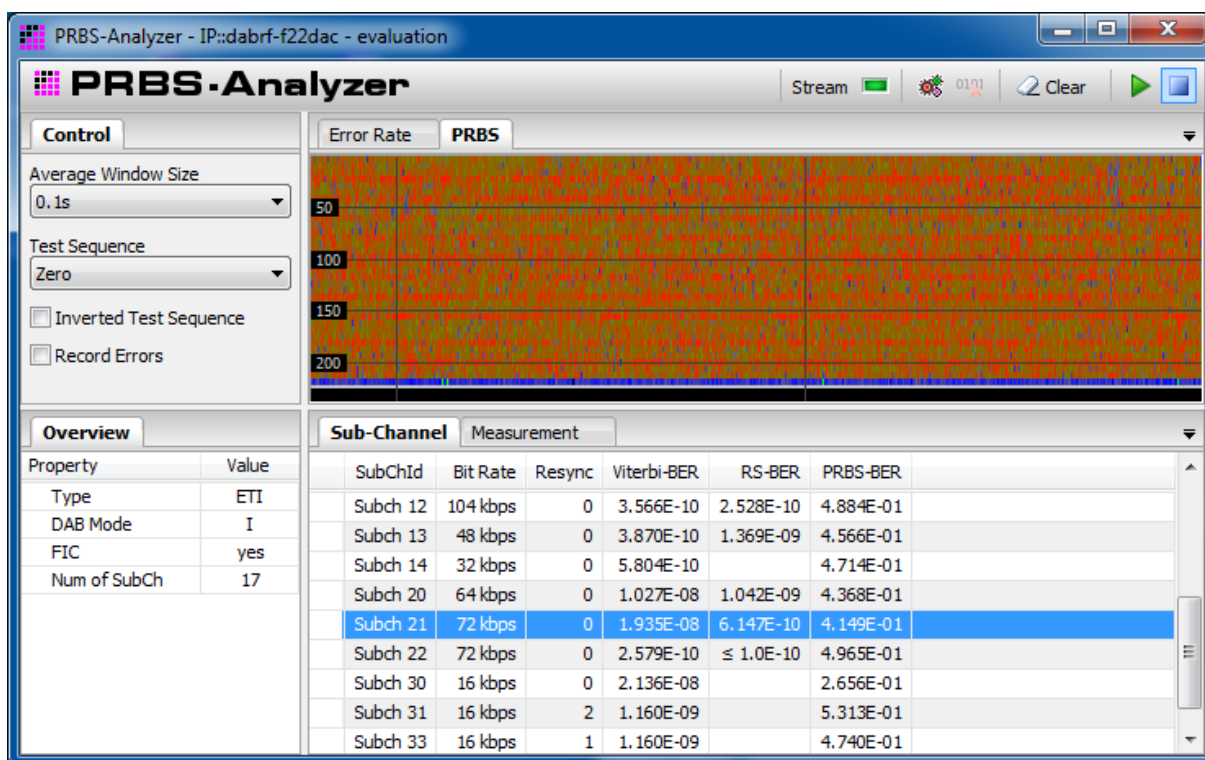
PRBS-Analyzer - IP::dabrf-f22dac - evaluation

PRBS-Analyzer

Stream 0101 Clear

Control

Average Window Size
0.1s

Test Sequence
Zero

Inverted Test Sequence

Record Errors

Error Rate PRBS

50
100
150
200

Overview

| Property | Value |
|---|---|
| Type | ETI |
| DAB Mode | I |
| FIC | yes |
| Num of SubCh | 17 |

Sub-Channel Measurement

| SubChId | Bit Rate | Resync | Viterbi-BER | RS-BER | PRBS-BER |
|---|---|---|---|---|---|
| Subch 12 | 104 kbps | 0 | 3.566E-10 | 2.528E-10 | 4.884E-01 |
| Subch 13 | 48 kbps | 0 | 3.870E-10 | 1.369E-09 | 4.566E-01 |
| Subch 14 | 32 kbps | 0 | 5.804E-10 | | 4.714E-01 |
| Subch 20 | 64 kbps | 0 | 1.027E-08 | 1.042E-09 | 4.368E-01 |
| Subch 21 | 72 kbps | 0 | 1.935E-08 | 6.147E-10 | 4.149E-01 |
| Subch 22 | 72 kbps | 0 | 2.579E-10 | ≤ 1.0E-10 | 4.965E-01 |
| Subch 30 | 16 kbps | 0 | 2.136E-08 | | 2.656E-01 |
| Subch 31 | 16 kbps | 2 | 1.160E-09 | | 5.313E-01 |
| Subch 33 | 16 kbps | 1 | 1.160E-09 | | 4.740E-01 |